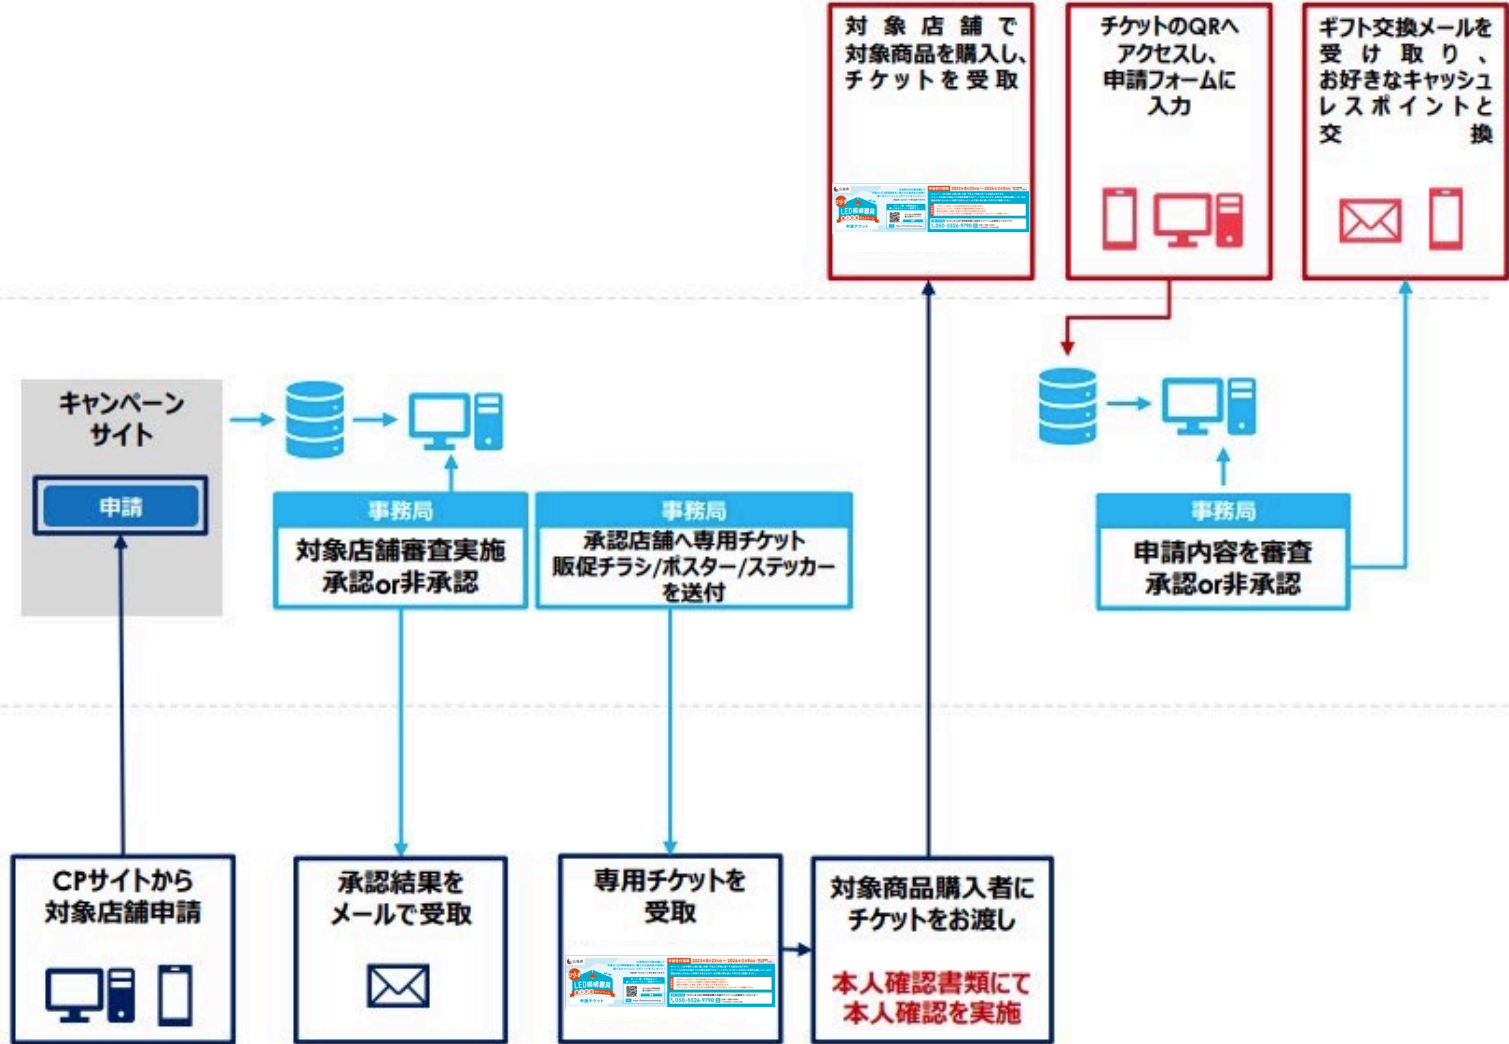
対象店舗で対象商品を購入し、チケットを受取

チケットのQRへアクセスし、申請フォームに入力

ギフト交換メールを受け取り、お好きなキャッシュレスポイントと交換

キャンペーンサイト

申請

事務局
対象店舗審査実施
承認or非承認

事務局
承認店舗へ専用チケット
販促チラシ/ポスター/ステッカー
を送付

事務局
申請内容を審査
承認or非承認

CPサイトから対象店舗申請

承認結果をメールで受取

専用チケットを受取

対象商品購入者にチケットをお渡し

本人確認書類にて本人確認を実施